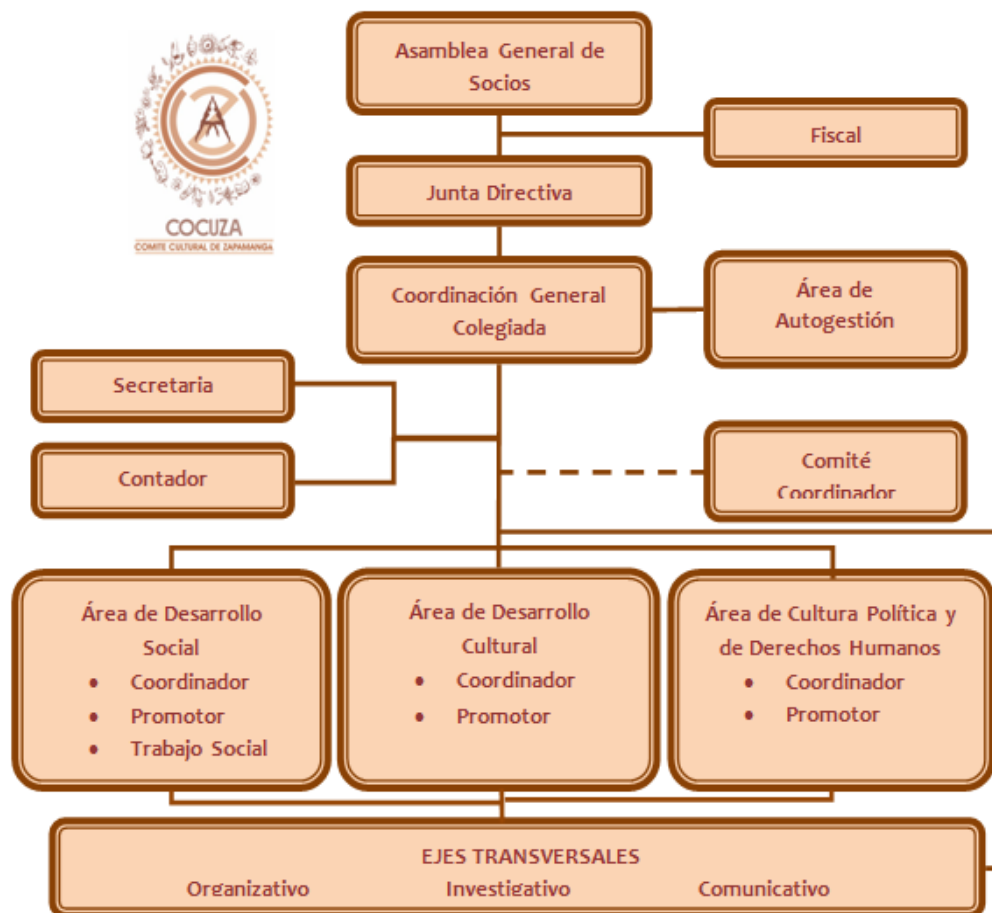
COCUZA
COMITE CULTURAL DE ZAPAMANGA

Asamblea General de Socios

Fiscal

Junta Directiva

Coordinación General Colegiada

Área de Autogestión

Secretaria

Contador

Comité Coordinador

Área de Desarrollo Social
• Coordinador
• Promotor
• Trabajo Social

Área de Desarrollo Cultural
• Coordinador
• Promotor

Área de Cultura Política y de Derechos Humanos
• Coordinador
• Promotor

EJES TRANSVERSALES
Organizativo Investigativo Comunicativo